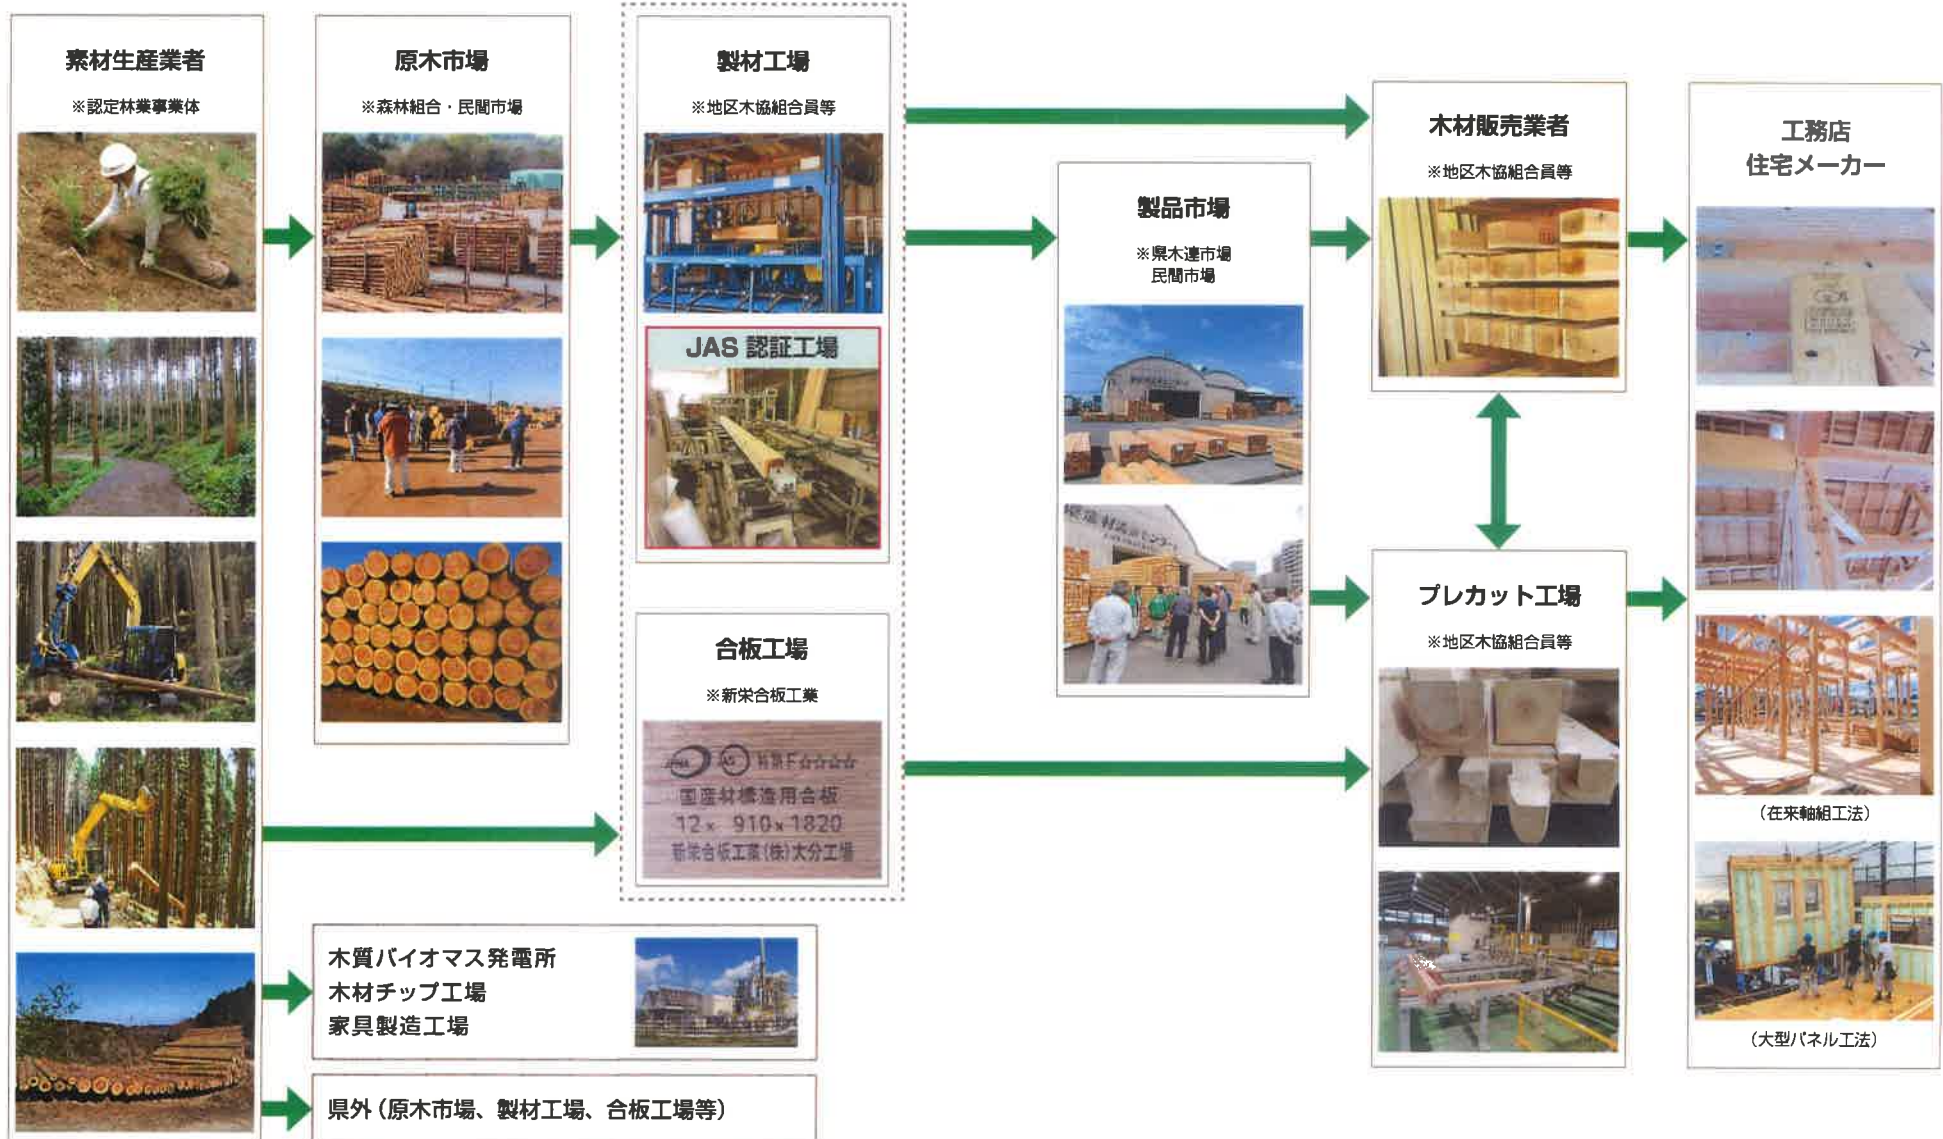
素材生産業者

※認定林業事業体

原木市場

※森林組合・民間市場

製材工場

※地区木協組合員等

JAS 認証工場

合板工場

※新栄合板工業

国産材構造用合板
12× 910×1820
新栄合板工業(株)大分工場

製品市場

※県木連市場
民間市場

木材販売業者

※地区木協組合員等

プレカット工場

※地区木協組合員等

工務店
住宅メーカー

(在来軸組工法)

(大型パネル工法)

木質バイオマス発電所
木材チップ工場
家具製造工場

県外(原木市場、製材工場、合板工場等)